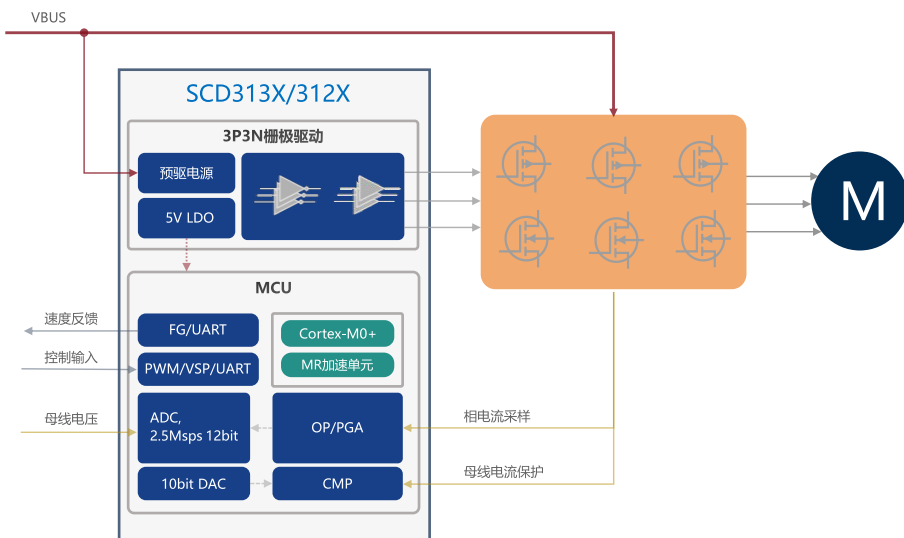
VBUS

SCD313X/312X

3P3N栅极驱动

预驱电源

5V LDO

MCU

速度反馈

FG/UART

Cortex-M0+

MR加速单元

控制输入

PWM/VSP/UART

母线电压

ADC, 2.5Msps 12bit

OP/PGA

相电流采样

10bit DAC

CMP

母线电流保护

M